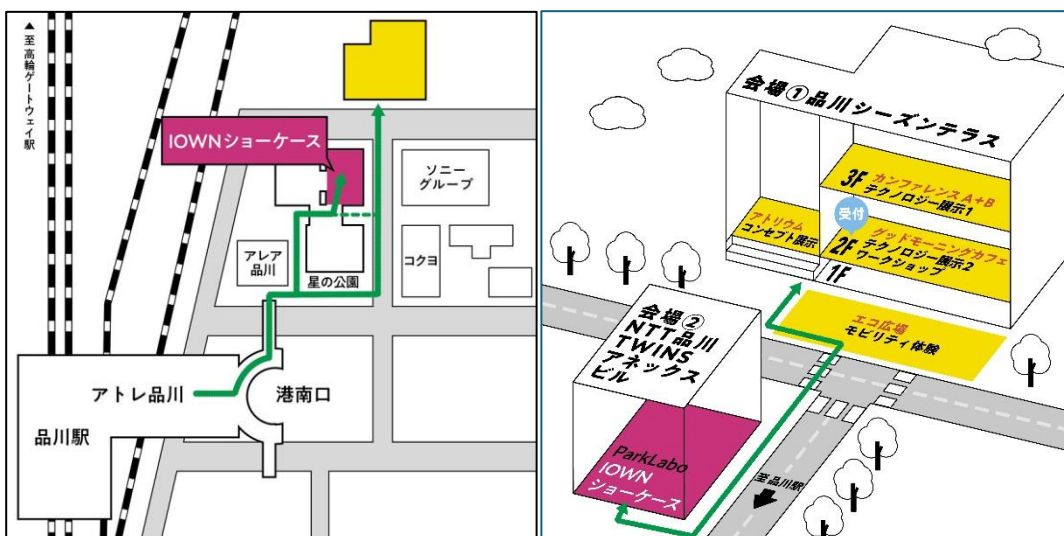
▲至高輪ゲートウェイ駅

IOWNショーケース

ソニーグループ

アレア品川

星の公園

コクヨ

アトレ品川

港南口

品川駅

会場①品川シーズンテラス

3F カンファレンスA+B テクノロジー展示1

受付

アトリウム コンセプト展示

2F グッドモーニングカフェ テクノロジー展示2 ワークショップ

1F

エコ広場 モビリティ体験

会場② NTT品川 TWINS アネックス ビル

ParkLabo IOWN ショーケース

至品川駅